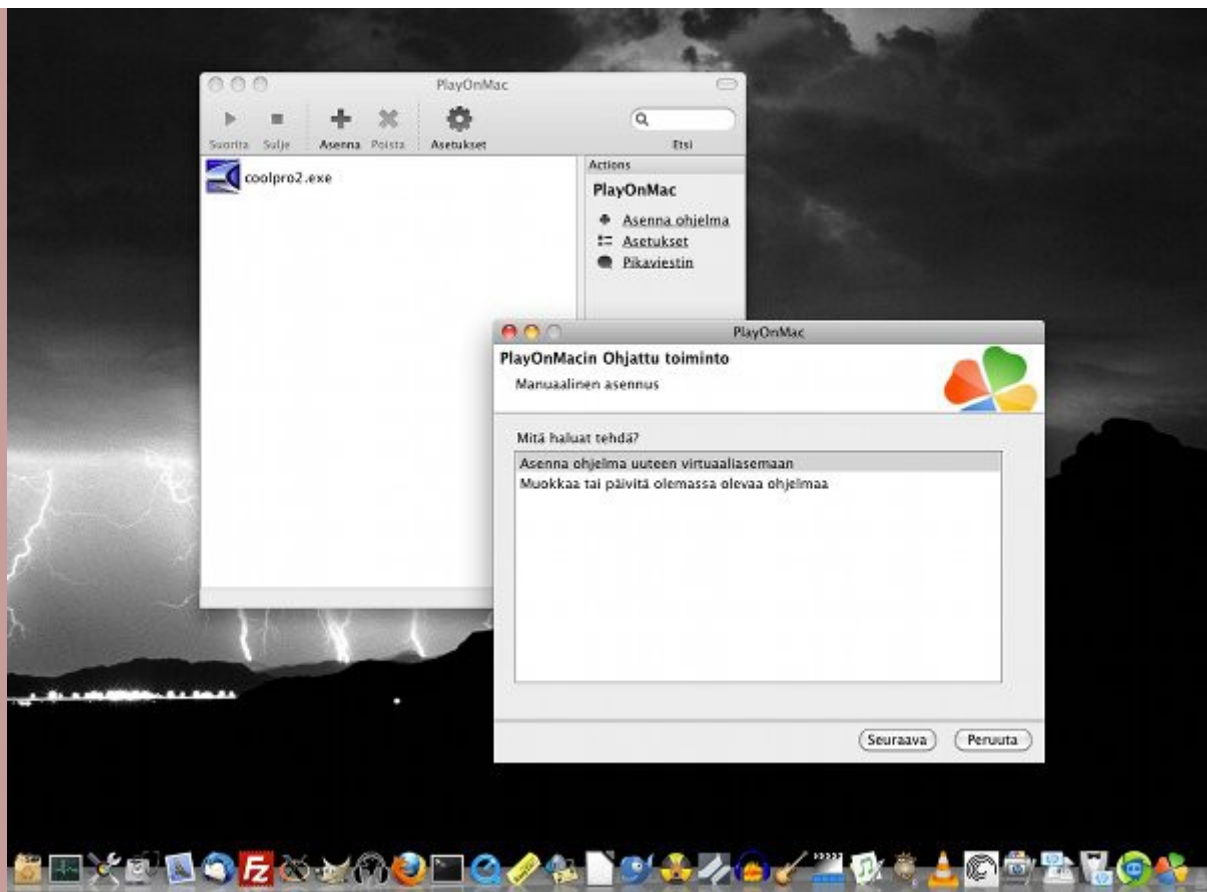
PlayOnMac

Suorita Sulje Asenna Poista Asetukset

Etsi

coolpro2.exe

Actions

PlayOnMac

Asenna ohjelma

Asetukset

Pikaviestin

PlayOnMac

PlayOnMacin Ohjattu toiminto

Manuaalinen asennus

Mitä haluat tehdä?

Asenna ohjelma uuteen virtuaaliasemaan

Muokkaa tai päivitä olemassa olevaa ohjelmaa

Seuraava

Peruuta